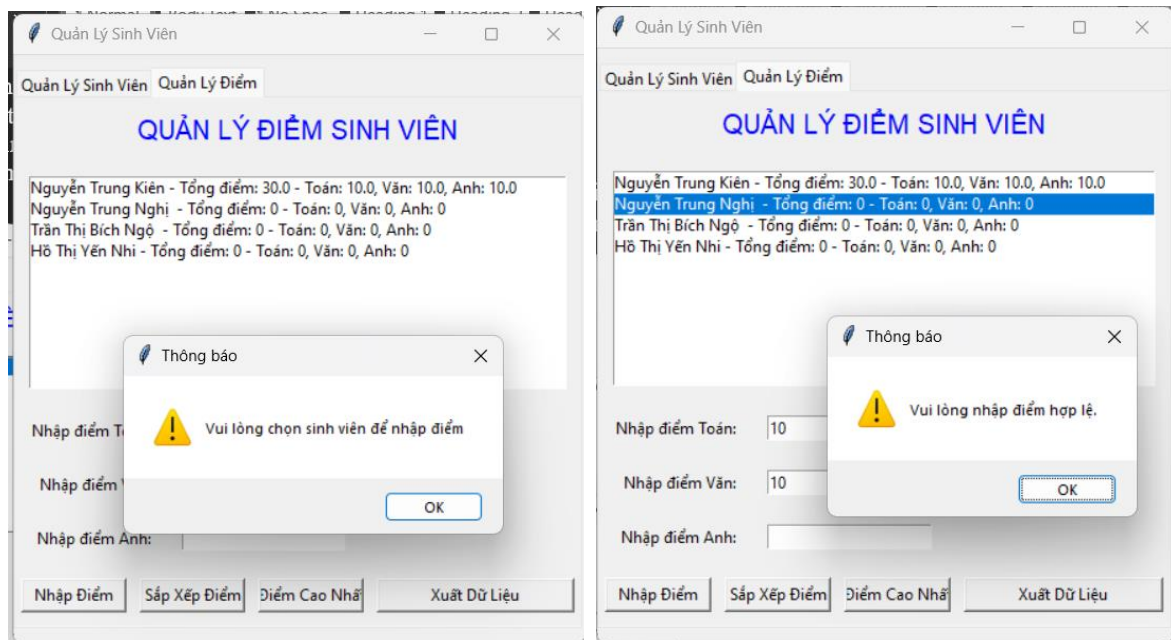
Quản Lý Sinh Viên

Quản Lý Sinh Viên | Quản Lý Điểm

QUẢN LÝ ĐIỂM SINH VIÊN

Nguyễn Trung Kiên - Tổng điểm: 30.0 - Toán: 10.0, Văn: 10.0, Anh: 10.0
Nguyễn Trung Nghị - Tổng điểm: 0 - Toán: 0, Văn: 0, Anh: 0
Trần Thị Bích Ngọ - Tổng điểm: 0 - Toán: 0, Văn: 0, Anh: 0
Hồ Thị Yến Nhi - Tổng điểm: 0 - Toán: 0, Văn: 0, Anh: 0

Nhập điểm To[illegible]

Nhập điểm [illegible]

Nhập điểm Anh:

Thông báo

Vui lòng chọn sinh viên để nhập điểm

OK

Nhập Điểm | Sắp Xếp Điểm | Điểm Cao Nhấ | Xuất Dữ Liệu

Quản Lý Sinh Viên

Quản Lý Sinh Viên | Quản Lý Điểm

QUẢN LÝ ĐIỂM SINH VIÊN

Nguyễn Trung Kiên - Tổng điểm: 30.0 - Toán: 10.0, Văn: 10.0, Anh: 10.0
Nguyễn Trung Nghị - Tổng điểm: 0 - Toán: 0, Văn: 0, Anh: 0
Trần Thị Bích Ngọ - Tổng điểm: 0 - Toán: 0, Văn: 0, Anh: 0
Hồ Thị Yến Nhi - Tổng điểm: 0 - Toán: 0, Văn: 0, Anh: 0

Nhập điểm Toán: 10

Nhập điểm Văn: 10

Nhập điểm Anh:

Thông báo

Vui lòng nhập điểm hợp lệ.

OK

Nhập Điểm | Sắp Xếp Điểm | Điểm Cao Nhấ | Xuất Dữ Liệu